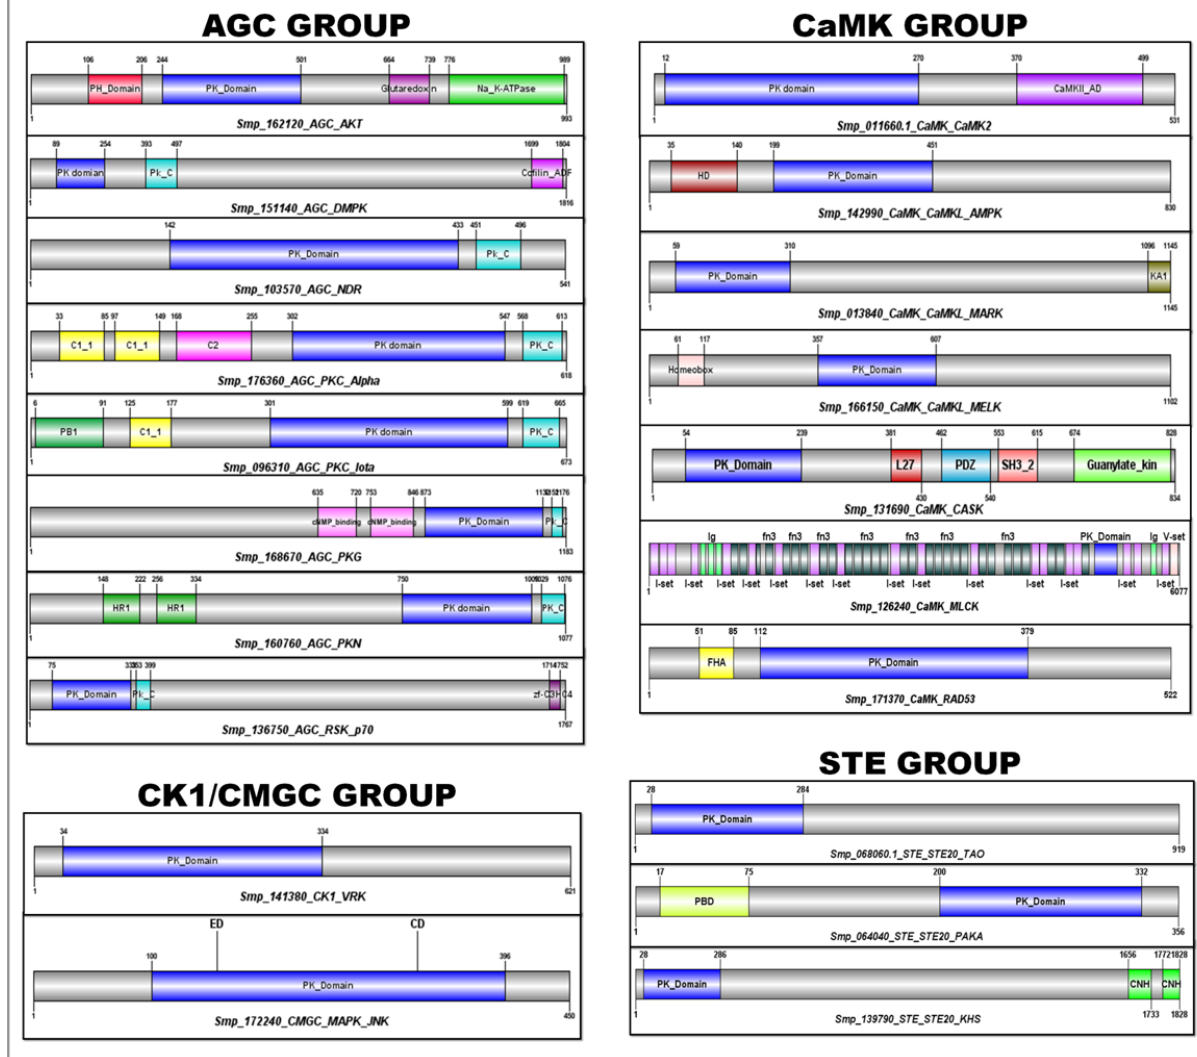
AGC GROUP

106 206 244 501 664 739 776 989
PH_Domain PK_Domain Glutaredoxin Na_K-ATPase
1 993
Smp_162120_AGC_AKT

89 254 393 497 1699 1804
PK domian Pk_C Cofilin_ADF
1 1816
Smp_151140_AGC_DMPK

142 433 451 496
PK_Domain Pk_C
1 541
Smp_103570_AGC_NDR

33 85 97 149 168 255 302 547 568 613
C1_1 C1_1 C2 PK domain PK_C
1 618
Smp_176360_AGC_PKC_Alpha

6 91 125 177 301 599 619 665
PB1 C1_1 PK domain PK_C
1 673
Smp_096310_AGC_PKC_Iota

635 720 753 846 873 1133 1152 1176
cNMP_binding cNMP_binding PK_Domain Pk_C
1 1183
Smp_168670_AGC_PKG

148 222 256 334 750 1009 1029 1076
HR1 HR1 PK domain PK_C
1 1077
Smp_160760_AGC_PKN

75 333 353 399 1714 1752
PK_Domain Pk_C zf-C3HC4
1 1767
Smp_136750_AGC_RSK_p70

CaMK GROUP

12 270 370 499
PK domain CaMKII_AD
1 531
Smp_011660.1_CaMK_CaMK2

35 140 199 451
HD PK_Domain
1 830
Smp_142990_CaMK_CaMKL_AMPK

59 310 1096 1145
PK_Domain KA1
1 1145
Smp_013840_CaMK_CaMKL_MARK

61 117 357 607
Homeobox PK_Domain
1 1102
Smp_166150_CaMK_CaMKL_MELK

54 239 381 462 553 615 674 828
PK_Domain L27 PDZ SH3_2 Guanylate_kin
1 430 540 834
Smp_131690_CaMK_CASK

Ig fn3 fn3 fn3 fn3 fn3 fn3 fn3 PK_Domain Ig V-set
I-set I-set I-set I-set I-set I-set I-set I-set I-set I-set I-set I-set I-set I-set
1 6077
Smp_126240_CaMK_MLCK

51 85 112 379
FHA PK_Domain
1 522
Smp_171370_CaMK_RAD53

CK1/CMGC GROUP

34 334
PK_Domain
1 621
Smp_141380_CK1_VRK

ED CD
100 396
PK_Domain
1 450
Smp_172240_CMGC_MAPK_JNK

STE GROUP

28 284
PK_Domain
1 919
Smp_068060.1_STE_STE20_TAO

17 75 200 332
PBD PK_Domain
1 356
Smp_064040_STE_STE20_PAKA

28 286 1656 1772 1828
PK_Domain CNH CNH
1 1733 1828
Smp_139790_STE_STE20_KHS